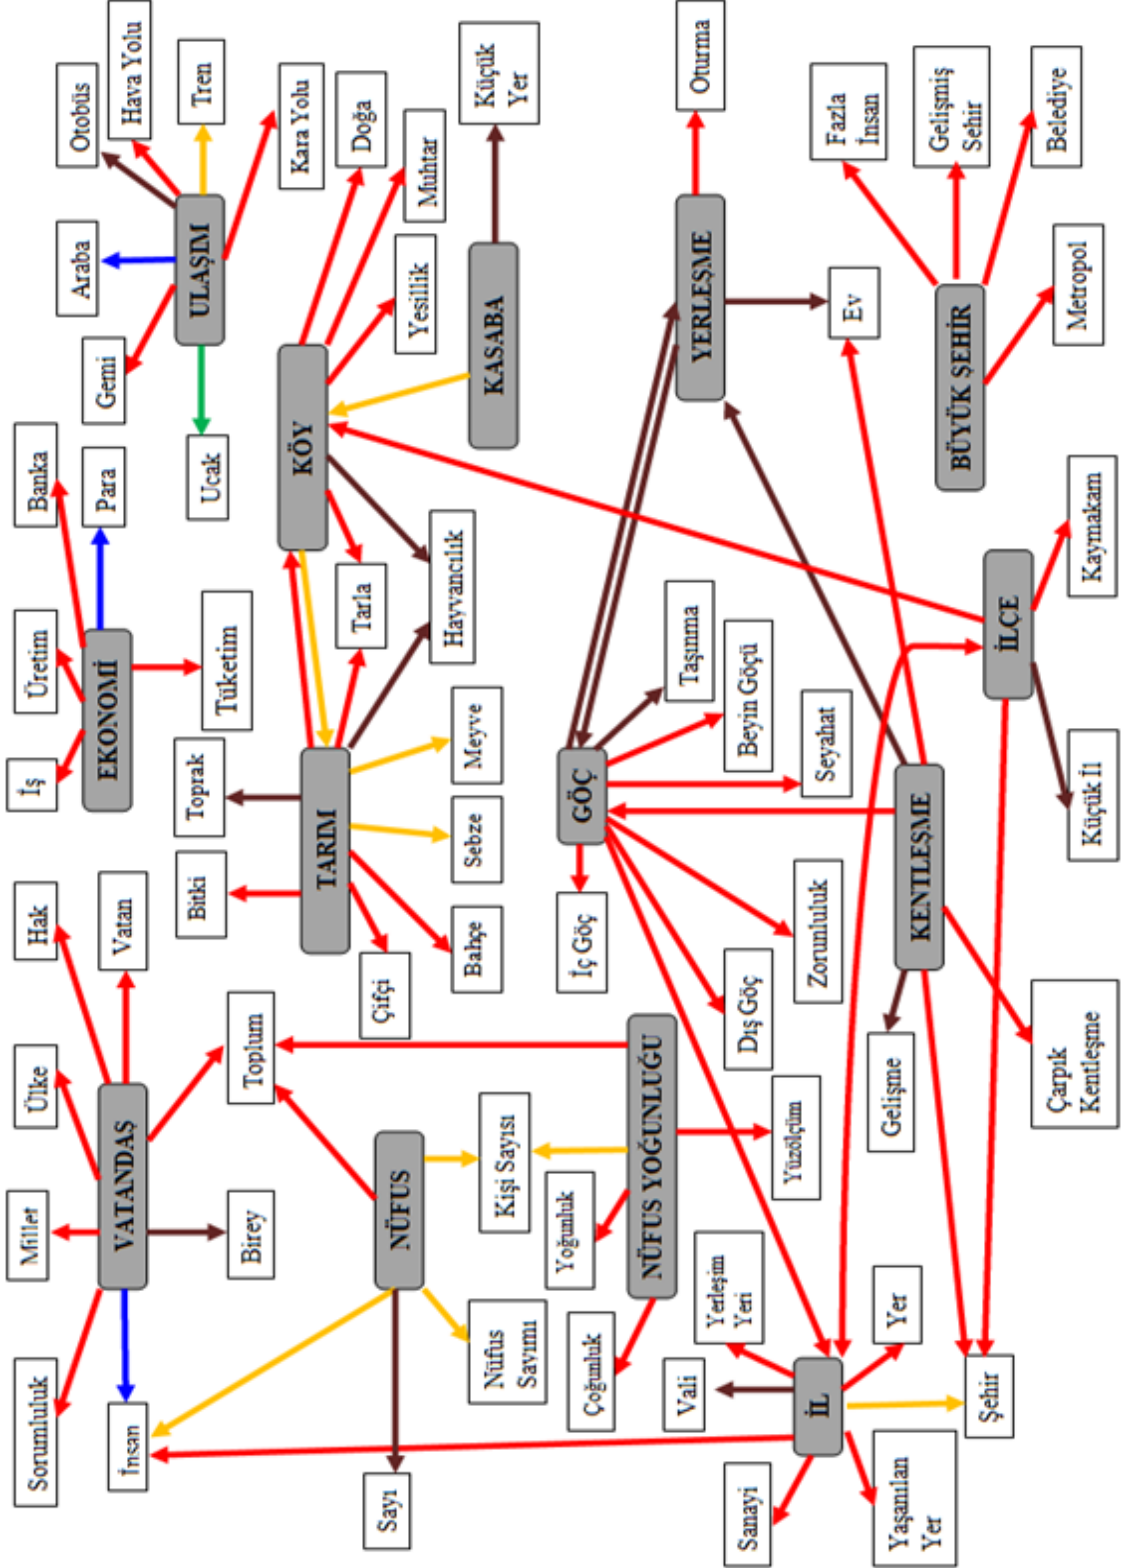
Otobüs
Hava Yolu
Tren
Kara Yolu
Doğa
Muhtar
Küçük Yer
Oturma
Fazla İnsan
Gelişmiş Şehir
Belediye
ULAŞIM
Araba
Gemi
Uçak
KÖY
Yeşillik
KASABA
YERLEŞME
Ev
Metropol
BÜYÜK ŞEHİR
Banka
Para
Üretim
EKONOMİ
Tüketim
İş
Tarla
Hayvancılık
Taşınma
Beyin Göçü
Seyahat
İLÇE
Kaymakam
Toprak
TARIM
Meyve
Sebze
Bahçe
Bitki
Çiftçi
GÖÇ
İç Göç
Dış Göç
Zorunluluk
KENTLEŞME
Küçük İl
Gelişme
Çarpık Kentleşme
Hak
Vatan
Ülke
Toplum
VATANDAŞ
Millet
Birey
Sorumluluk
İnsan
NÜFUS YOĞUNLUĞU
Yüzölçüm
Kişi Sayısı
Yoğunluk
NÜFUS
Nüfus Sayımı
Sayı
Çoğunluk
Yerleşim Yeri
Yer
Vali
İL
Şehir
Sanayi
Yaşanılan Yer